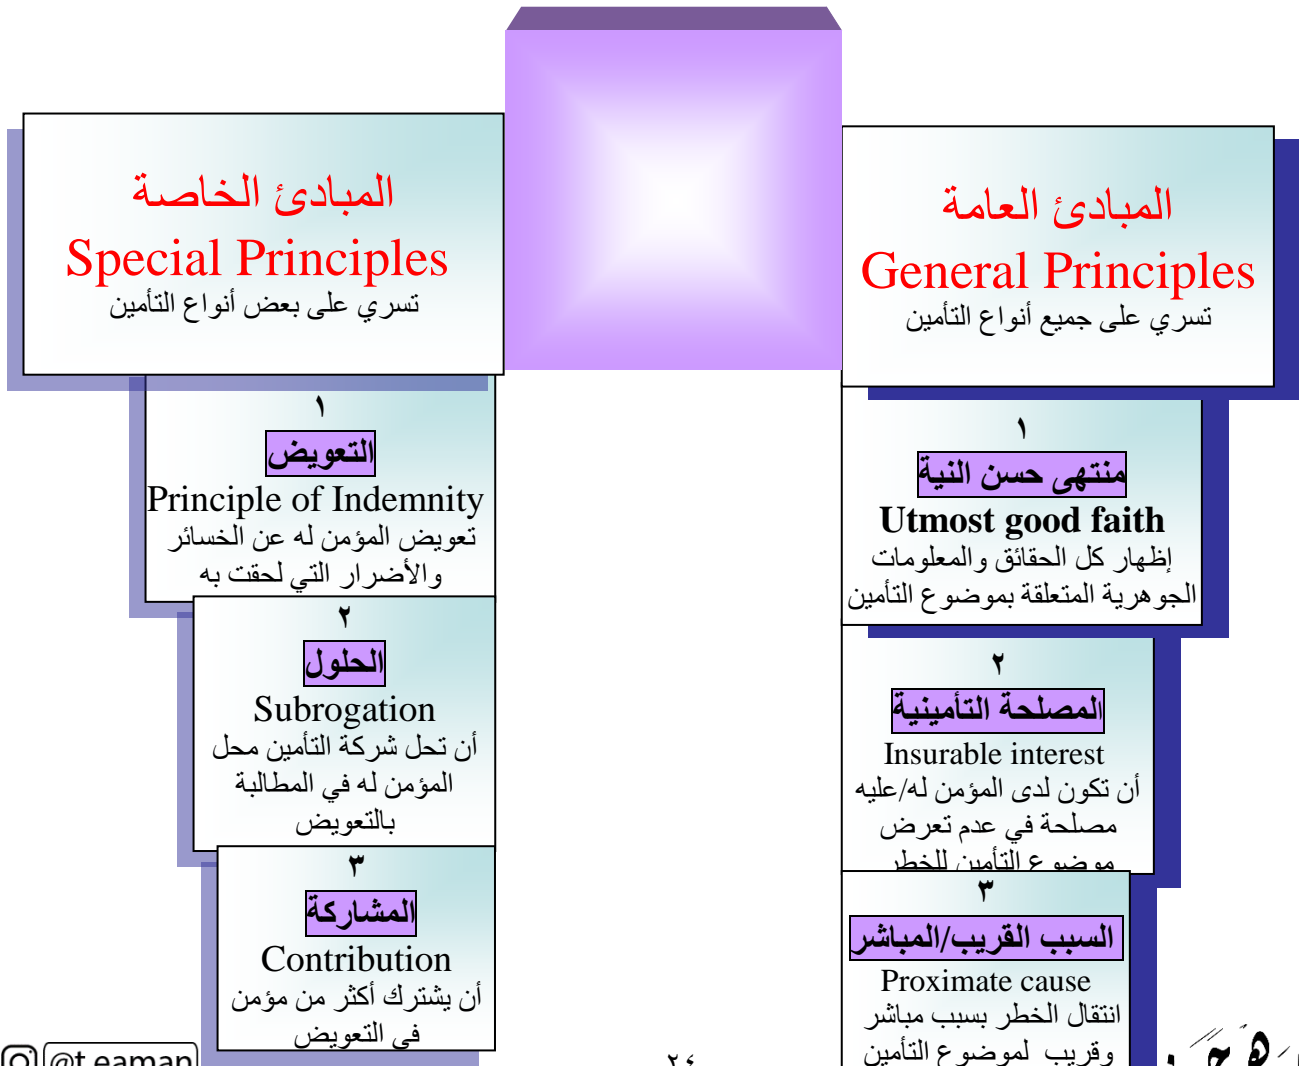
المبادئ الخاصة
Special Principles
تسري على بعض أنواع التأمين

١
التعويض
Principle of Indemnity
تعويض المؤمن له عن الخسائر والأضرار التي لحقت به

٢
الحلول
Subrogation
أن تحل شركة التأمين محل المؤمن له في المطالبة بالتعويض

٣
المشاركة
Contribution
أن يشترك أكثر من مؤمن في التعويض

المبادئ العامة
General Principles
تسري على جميع أنواع التأمين

١
منتهى حسن النية
Utmost good faith
إظهار كل الحقائق والمعلومات الجوهرية المتعلقة بموضوع التأمين

٢
المصلحة التأمينية
Insurable interest
أن تكون لدى المؤمن له/عليه مصلحة في عدم تعرض موضوع التأمين للخطر

٣
السبب القريب/المباشر
Proximate cause
انتقال الخطر بسبب مباشر وقريب لموضوع التأمين

@t.eaman
٢٠
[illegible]